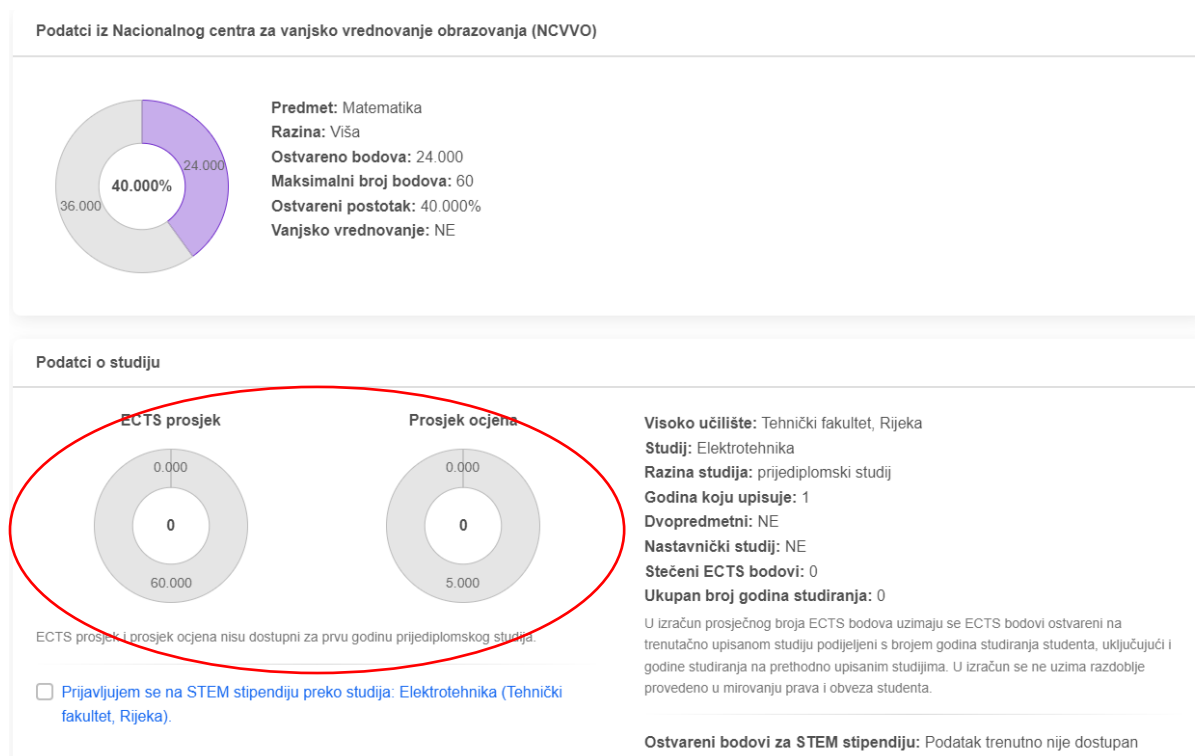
Podatci iz Nacionalnog centra za vanjsko vrednovanje obrazovanja (NCVVO)

40.000%
24.000
36.000

**Predmet:** Matematika
**Razina:** Viša
**Ostvareno bodova:** 24.000
**Maksimalni broj bodova:** 60
**Ostvareni postotak:** 40.000%
**Vanjsko vrednovanje:** NE

Podatci o studiju

ECTS prosjek
0.000
0
60.000

Prosjek ocjena
0.000
0
5.000

ECTS prosjek i prosjek ocjena nisu dostupni za prvu godinu prijediplomskog studija.

Prijavljujem se na STEM stipendiju preko studija: Elektrotehnika (Tehnički fakultet, Rijeka).

**Visoko učilište:** Tehnički fakultet, Rijeka
**Studij:** Elektrotehnika
**Razina studija:** prijediplomski studij
**Godina koju upisuje:** 1
**Dvopredmetni:** NE
**Nastavnički studij:** NE
**Stečeni ECTS bodovi:** 0
**Ukupan broj godina studiranja:** 0

U izračun prosječnog broja ECTS bodova uzimaju se ECTS bodovi ostvareni na trenutačno upisanom studiju podijeljeni s brojem godina studiranja studenta, uključujući i godine studiranja na prethodno upisanim studijima. U izračun se ne uzima razdoblje provedeno u mirovanju prava i obveza studenta.

**Ostvareni bodovi za STEM stipendiju:** Podatak trenutno nije dostupan